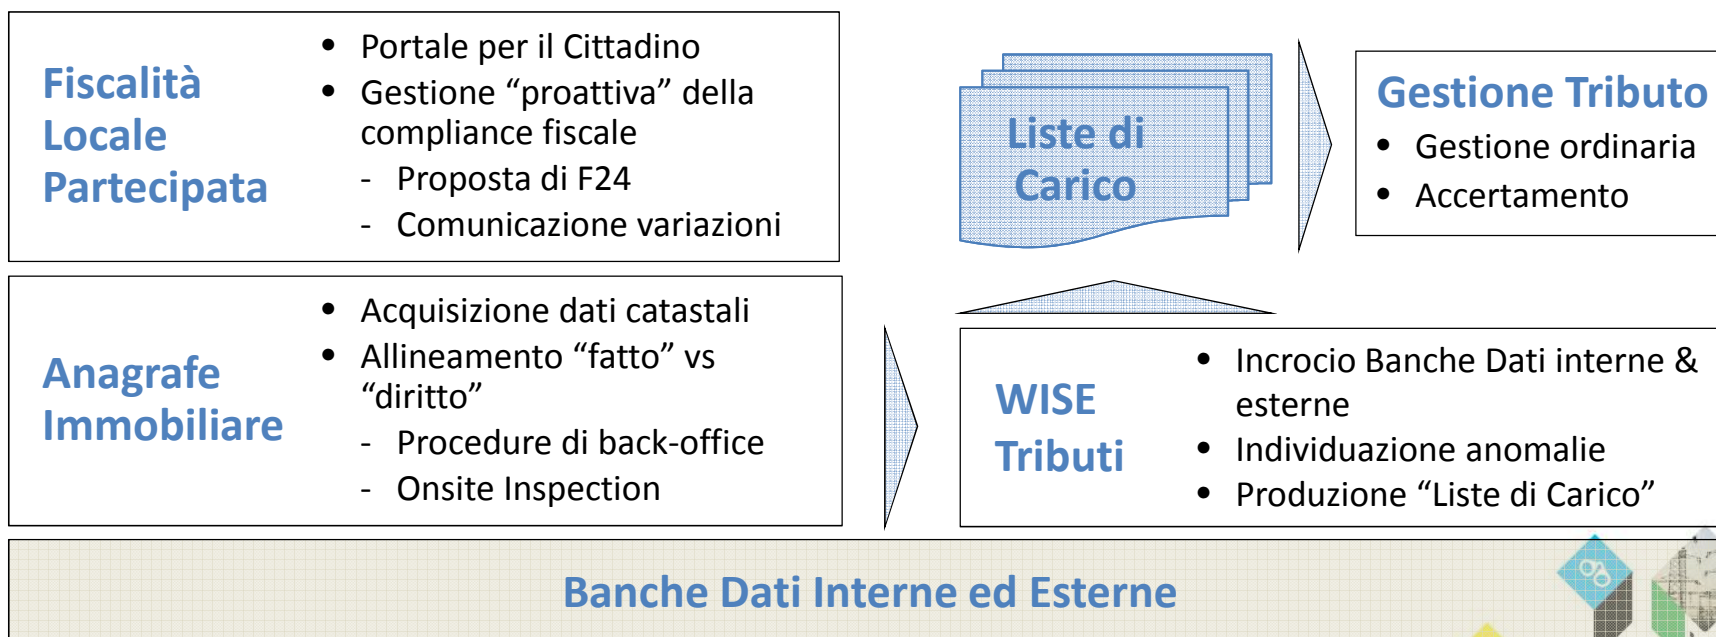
Fiscalità Locale Partecipata

- Portale per il Cittadino
- Gestione “proattiva” della compliance fiscale
  - Proposta di F24
  - Comunicazione variazioni

Liste di Carico

Gestione Tributo

- Gestione ordinaria
- Accertamento

Anagrafe Immobiliare

- Acquisizione dati catastali
- Allineamento “fatto” vs “diritto”
  - Procedure di back-office
  - Onsite Inspection

WISE Tributi

- Incrocio Banche Dati interne & esterne
- Individuazione anomalie
- Produzione “Liste di Carico”

Banche Dati Interne ed Esterne